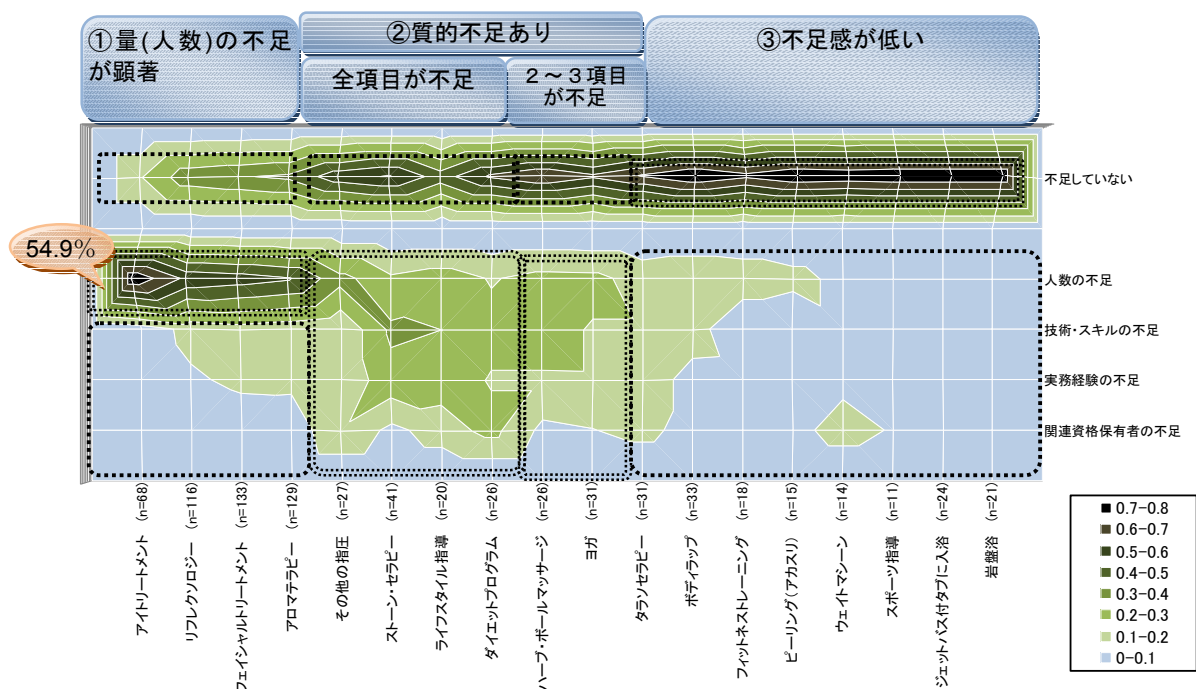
①量(人数)の不足が顕著

②質的不足あり

全項目が不足

2～3項目が不足

③不足感が低い

54.9%

不足していない

人数の不足

技術・スキルの不足

実務経験の不足

関連資格保有者の不足

アイトリートメント (n=68)
リフレクソロジー (n=116)
フェイシャルトリートメント (n=133)
アロマテラピー (n=129)
その他の指圧 (n=27)
ストーン・セラピー (n=41)
ライフスタイル指導 (n=20)
ダイエットプログラム (n=26)
ハーブ・ボールマッサージ (n=26)
ヨガ (n=31)
タラソセラピー (n=31)
ボディラップ (n=33)
フィットネストレーニング (n=18)
ピーリング（アカスリ） (n=15)
ウェイトマシーン (n=14)
スポーツ指導 (n=11)
ジェットバス付タブに入浴 (n=24)
岩盤浴 (n=21)

0.7−0.8
0.6−0.7
0.5−0.6
0.4−0.5
0.3−0.4
0.2−0.3
0.1−0.2
0−0.1